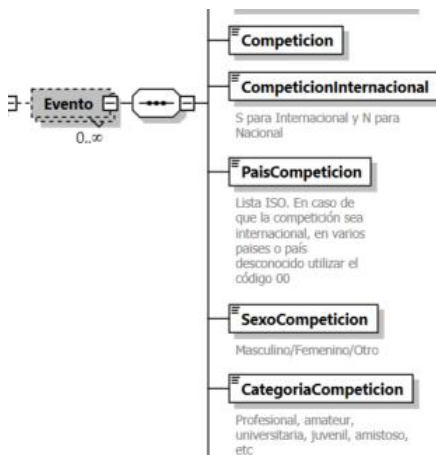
Evento

0..∞

Competicion

CompeticionInternacional

S para Internacional y N para Nacional

PaisCompeticion

Lista ISO. En caso de que la competición sea internacional, en varios paises o país desconocido utilizar el código 00

SexoCompeticion

Masculino/Femenino/Otro

CategoriaCompeticion

Profesional, amateur, universitaria, juvenil, amistoso, etc